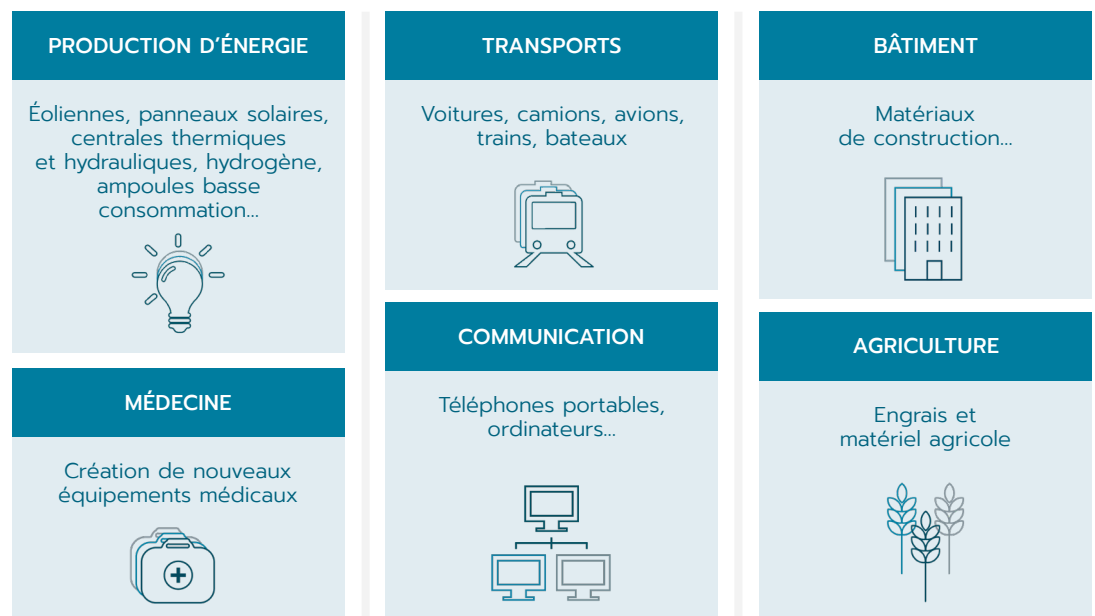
PRODUCTION D’ÉNERGIE

Éoliennes, panneaux solaires, centrales thermiques et hydrauliques, hydrogène, ampoules basse consommation...

MÉDECINE

Création de nouveaux équipements médicaux

TRANSPORTS

Voitures, camions, avions, trains, bateaux

COMMUNICATION

Téléphones portables, ordinateurs...

BÂTIMENT

Matériaux de construction...

AGRICULTURE

Engrais et matériel agricole